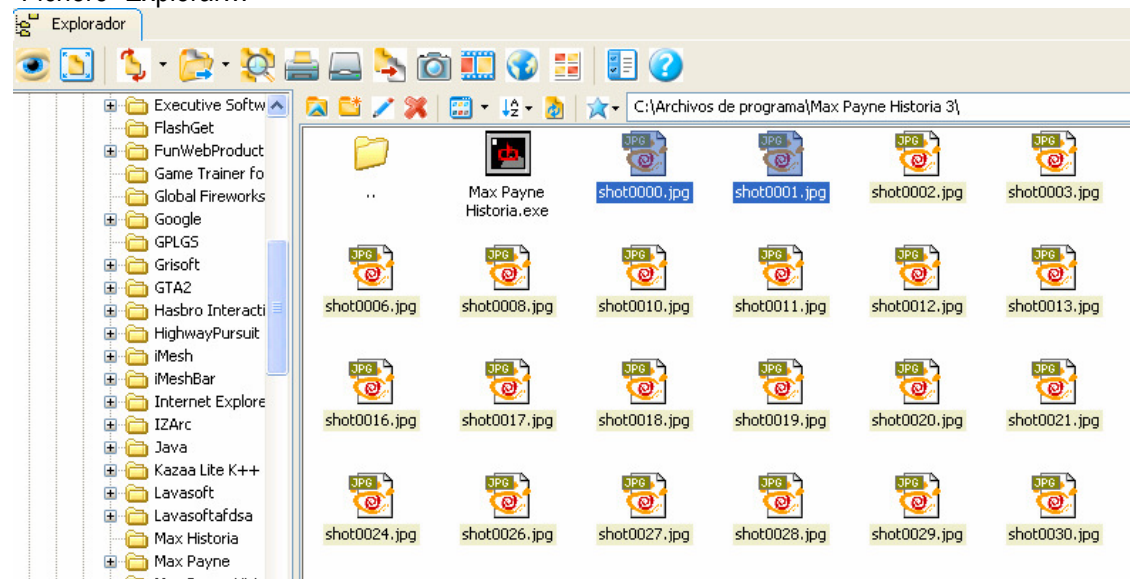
Explorador

Executive Softw
FlashGet
FunWebProduct
Game Trainer fo
Global Fireworks
Google
GPLGS
Grisoft
GTA2
Hasbro Interacti
HighwayPursuit
iMesh
iMeshBar
Internet Explore
IZArc
Java
Kazaa Lite K++
Lavasoft
Lavasoftafdsa
Max Historia
Max Payne

C:\Archivos de programa\Max Payne Historia 3\

..
Max Payne Historia.exe
shot0000.jpg
shot0001.jpg
shot0002.jpg
shot0003.jpg
shot0006.jpg
shot0008.jpg
shot0010.jpg
shot0011.jpg
shot0012.jpg
shot0013.jpg
shot0016.jpg
shot0017.jpg
shot0018.jpg
shot0019.jpg
shot0020.jpg
shot0021.jpg
shot0024.jpg
shot0026.jpg
shot0027.jpg
shot0028.jpg
shot0029.jpg
shot0030.jpg